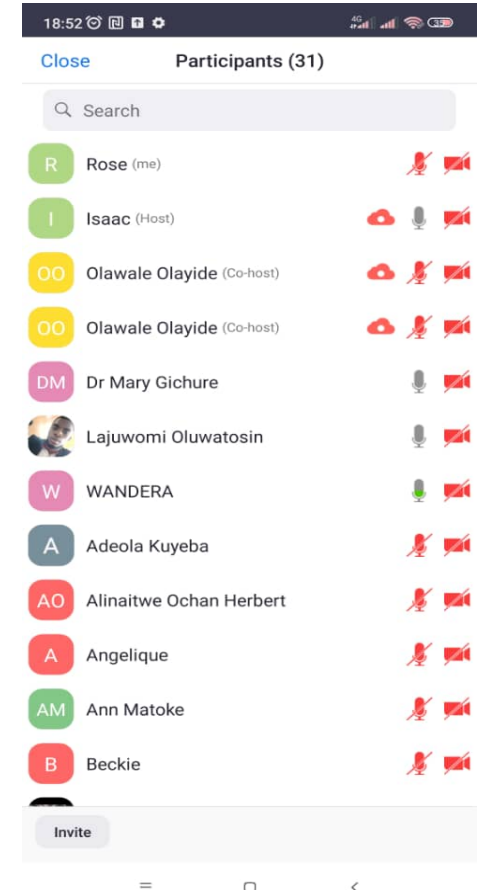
18:52 4G 35

Close Participants (31)

Search

R Rose (me)

I Isaac (Host)

OO Olawale Olayide (Co-host)

OO Olawale Olayide (Co-host)

DM Dr Mary Gichure

Lajuwomi Oluwatosin

W WANDERA

A Adeola Kuyeba

AO Alinaitwe Ochan Herbert

A Angelique

AM Ann Matoke

B Beckie

Invite